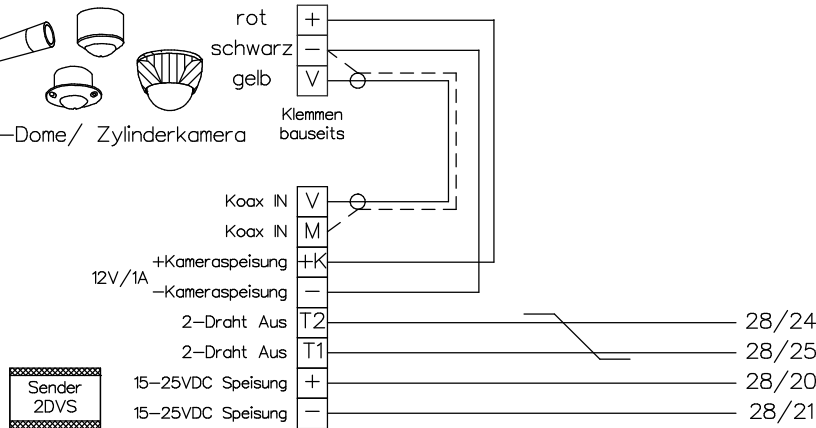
rot
schwarz
gelb
+
−
V
Klemmen bauseits
−Dome/ Zylinderkamera
Koax IN
Koax IN
+Kameraspeisung
12V/1A
−Kameraspeisung
2−Draht Aus
2−Draht Aus
15−25VDC Speisung
15−25VDC Speisung
V
M
+K
−
T2
T1
+
−
28/24
28/25
28/20
28/21
Sender 2DVS